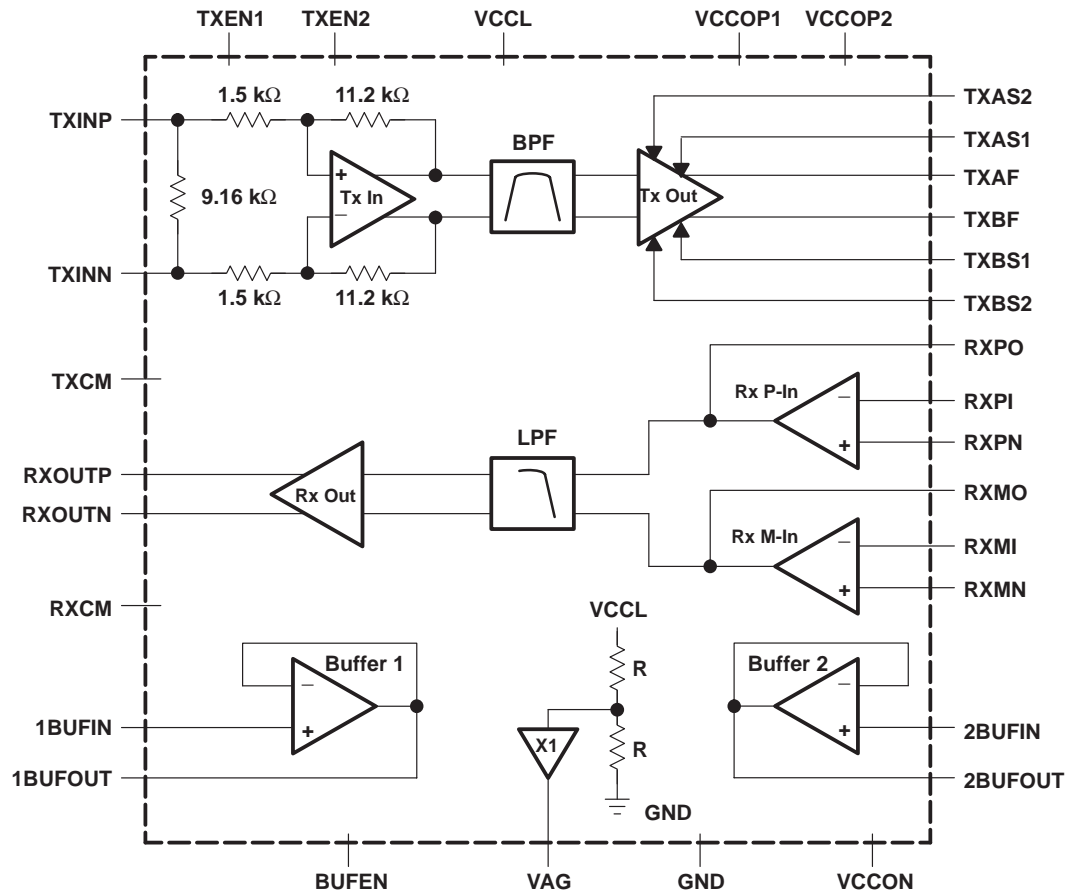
TXEN1 TXEN2 VCCL VCCOP1 VCCOP2

TXINP
1.5 k$\Omega$
11.2 k$\Omega$
9.16 k$\Omega$
+
Tx In
–
BPF
Tx Out
TXAS2
TXAS1
TXAF
TXBF
TXBS1
TXBS2
TXINN
1.5 k$\Omega$
11.2 k$\Omega$

TXCM
RXPO
Rx P-In
–
+
RXPI
RXPN
LPF
RXOUTP
Rx Out
RXOUTN
RXMO
Rx M-In
–
+
RXMI
RXMN
RXCM

VCCL
R
R
GND
Buffer 1
–
+
1BUFIN
1BUFOUT
X1
Buffer 2
–
+
2BUFIN
2BUFOUT

BUFEN VAG GND VCCON